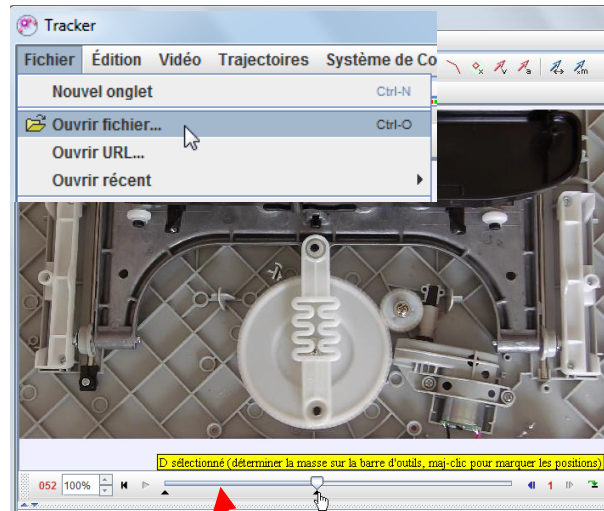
Tracker

Fichier Édition Vidéo Trajectoires Système de Co

Nouvel onglet Ctrl-N

Ouvrir fichier... Ctrl-O

Ouvrir URL...

Ouvrir récent

D sélectionné (déterminer la masse sur la barre d'outils, maj-clic pour marquer les positions)

052 100%

1